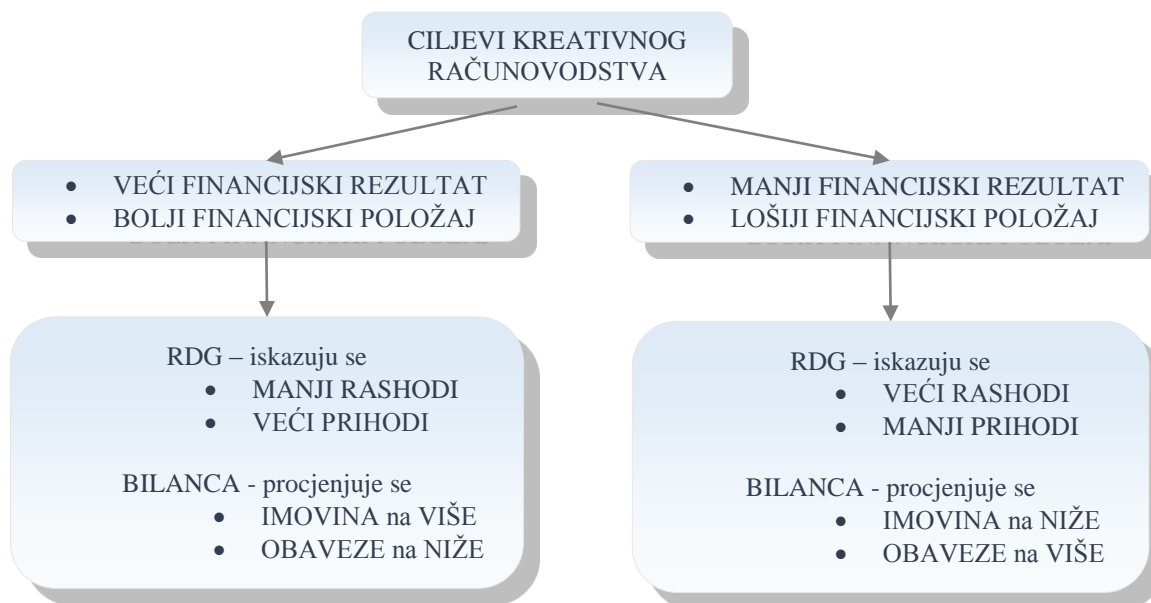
CILJEVI KREATIVNOG RAČUNOVODSTVA

- VEĆI FINANCIJSKI REZULTAT
- BOLJI FINANCIJSKI POLOŽAJ

- MANJI FINANCIJSKI REZULTAT
- LOŠIJI FINANCIJSKI POLOŽAJ

RDG – iskazuju se
- MANJI RASHODI
- VEĆI PRIHODI

BILANCA - procjenjuje se
- IMOVINA na VIŠE
- OBAVEZE na NIŽE

RDG – iskazuju se
- VEĆI RASHODI
- MANJI PRIHODI

BILANCA - procjenjuje se
- IMOVINA na NIŽE
- OBAVEZE na VIŠE